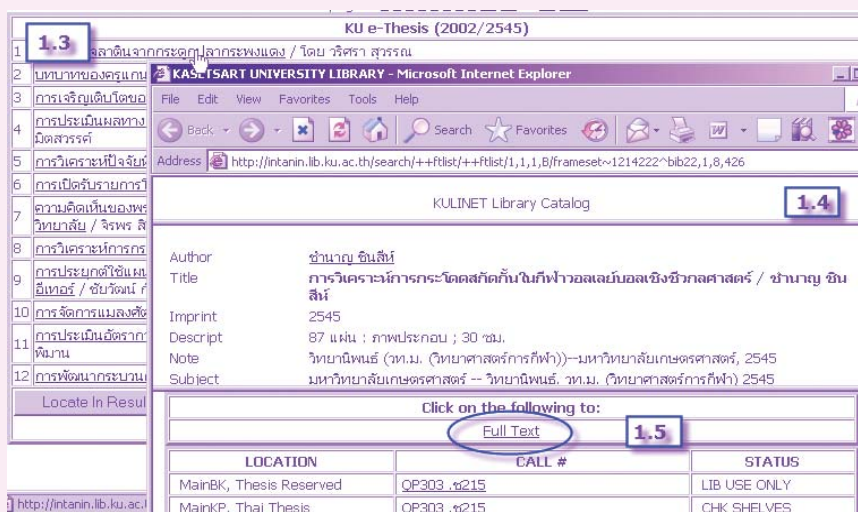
KU e-Thesis (2002/2545)

1.3

1 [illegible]จลาตินจากกระดูกปลากระพงแดง / โดย วริศรา สุวรรณ

2 บทบาทของครูแกน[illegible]

3 การเจริญเติบโตขอ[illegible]

4 การประเมินผลทาง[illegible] มิตสวรรค์

5 การวิเคราะห์ปัจจัย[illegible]

6 การเปิดรับรายการ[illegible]

7 ความคิดเห็นของพ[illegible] วิทยาลัย / จิรพร ส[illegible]

8 การวิเคราะห์การ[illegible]

9 การประยุกต์ใช้แผ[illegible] อีเทอร์ / ชัยวัฒน์ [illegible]

10 การจัดการแมลงศั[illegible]

11 การประเมินอัตรา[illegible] พิมาน

12 การพัฒนากระบวน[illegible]

Locate In Resul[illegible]

http://intanin.lib.ku.ac.i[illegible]

KASETSART UNIVERSITY LIBRARY - Microsoft Internet Explorer

File Edit View Favorites Tools Help

Back Search Favorites

Address http://intanin.lib.ku.ac.th/search/++ftlist/++ftlist/1,1,1,B/frameset~1214222^bib22,1,8,426

KULINET Library Catalog

1.4

| Author | ชำนาญ ชินสีห์ |
|---|---|
| Title | การวิเคราะห์การกระโดดสกัดกั้นในกีฬาวอลเลย์บอลเชิงชีวกลศาสตร์ / ชำนาญ ชินสีห์ |
| Imprint | 2545 |
| Descript | 87 แผ่น : ภาพประกอบ ; 30 ซม. |
| Note | วิทยานิพนธ์ (วท.ม. (วิทยาศาสตร์การกีฬา))--มหาวิทยาลัยเกษตรศาสตร์, 2545 |
| Subject | มหาวิทยาลัยเกษตรศาสตร์ -- วิทยานิพนธ์. วท.ม. (วิทยาศาสตร์การกีฬา) 2545 |

Click on the following to:

Full Text

1.5

| LOCATION | CALL # | STATUS |
|---|---|---|
| MainBK, Thesis Reserved | QP303 .ช215 | LIB USE ONLY |
| MainKP, Thai Thesis | QP303 .ช215 | CHK SHELVES |